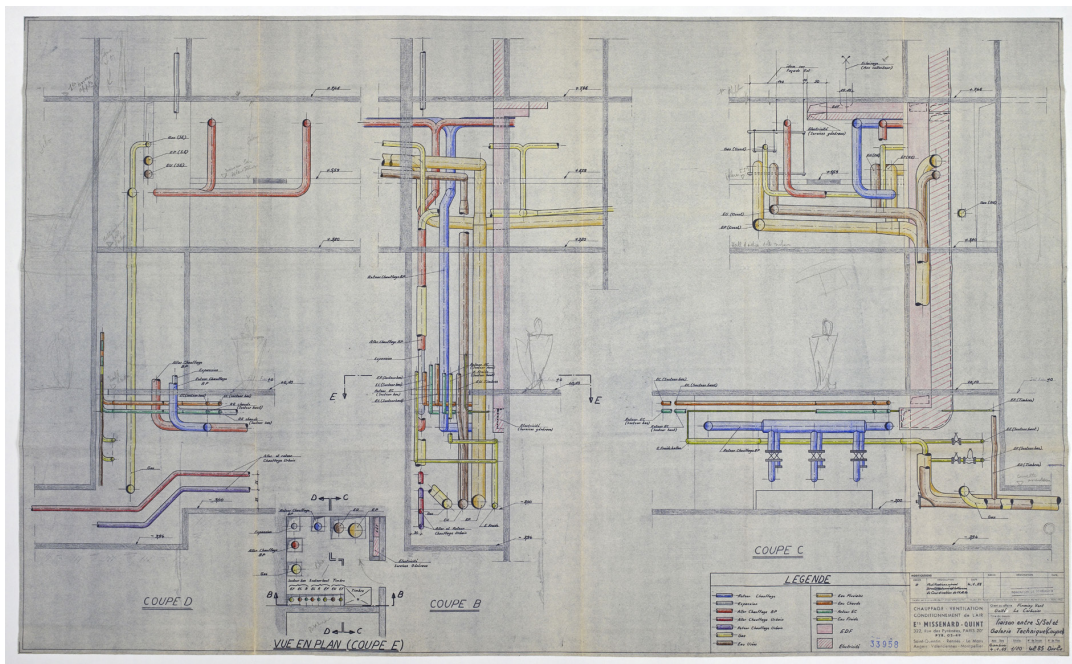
COUPE D

COUPE B

COUPE C

VUE EN PLAN (COUPE E)

E

E

D

C

D

C

B

B

LEGENDE

Retour Chauffage

Hyperaire

Aller Chauffage BP

Aller Chauffage Urbain

Retour Chauffage Urbain

Gaz

Eau Usées

Eau Pluviales

Eau Chaude

Retour E.C.

Eau Froide

EDF

Electricité

CHAUFFAGE - VENTILATION
CONDITIONNEMENT de L'AIR

Ets MISSENARD - QUINT

Liaison entre S/Sol et
Galerie Technique

33959